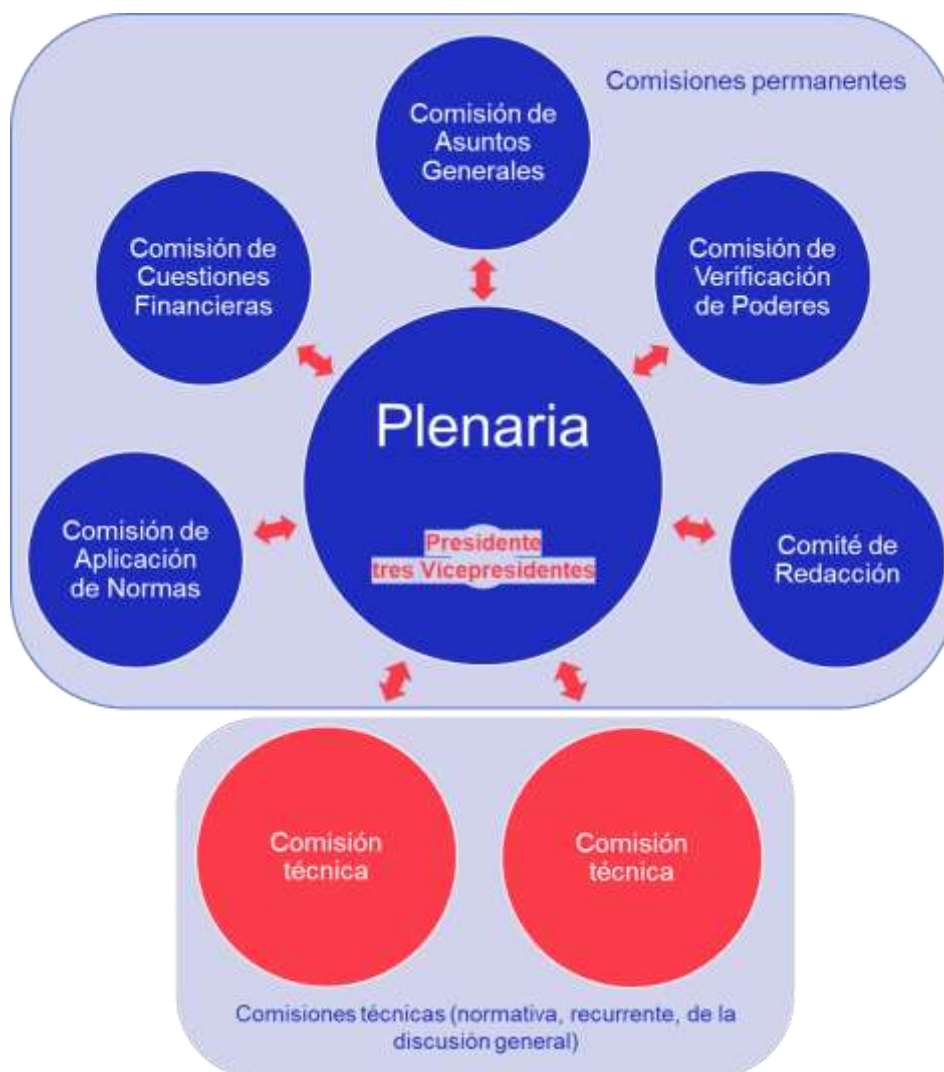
Comisiones permanentes

Comisión de Asuntos Generales

Comisión de Cuestiones Financieras

Comisión de Verificación de Poderes

Plenaria

Presidente
tres Vicepresidentes

Comisión de Aplicación de Normas

Comité de Redacción

Comisión técnica

Comisión técnica

Comisiones técnicas (normativa, recurrente, de la discusión general)